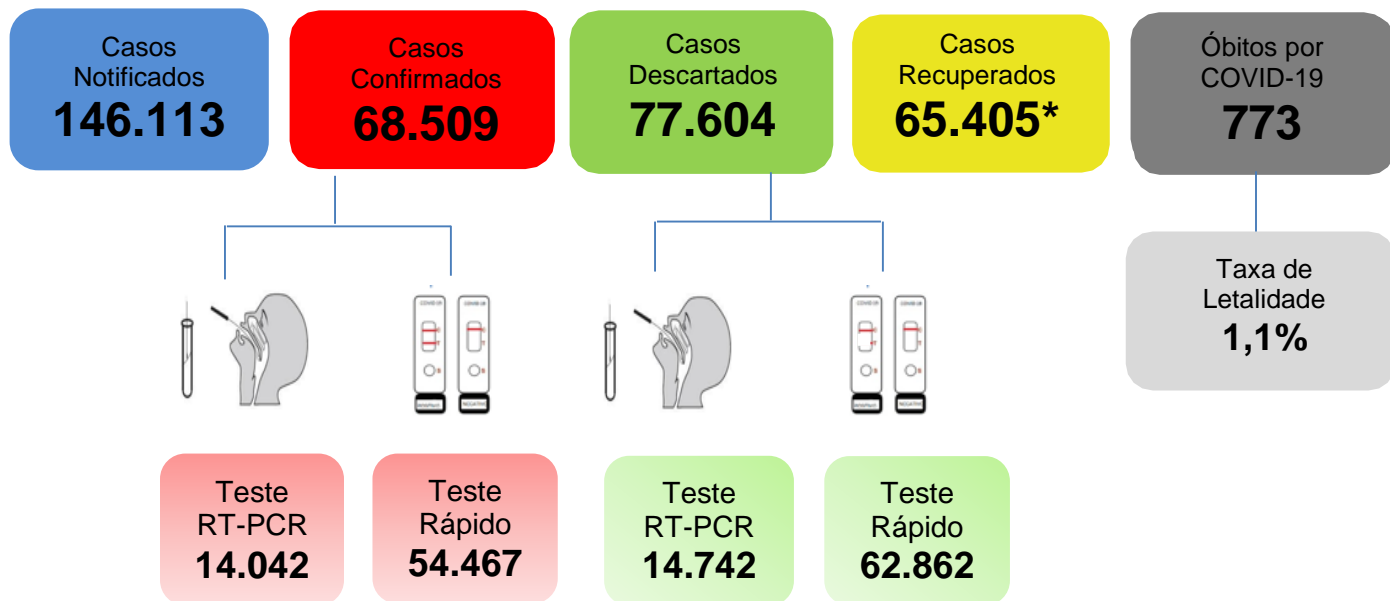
Casos Notificados
146.113

Casos Confirmados
68.509

Casos Descartados
77.604

Casos Recuperados
65.405*

Óbitos por COVID-19
773

Taxa de Letalidade
1,1%

COVID-19 COVID-19

COVID-19 COVID-19

Teste RT-PCR
14.042

Teste Rápido
54.467

Teste RT-PCR
14.742

Teste Rápido
62.862